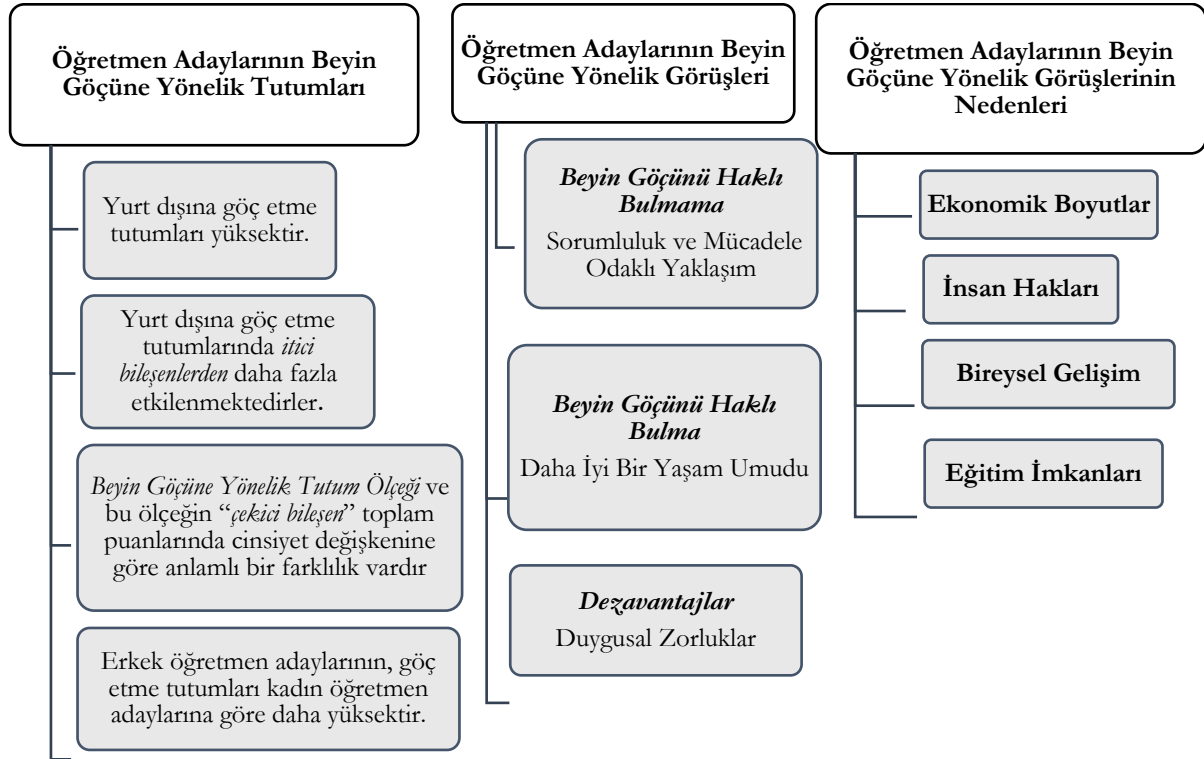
Öğretmen Adaylarının Beyin Göçüne Yönelik Tutumları

Yurt dışına göç etme tutumları yüksektir.

Yurt dışına göç etme tutumlarında *itici bileşenlerden* daha fazla etkilenmektedirler.

*Beyin Göçüne Yönelik Tutum Ölçeği* ve bu ölçeğin "*çekici bileşen*" toplam puanlarında cinsiyet değişkenine göre anlamlı bir farklılık vardır

Erkek öğretmen adaylarının, göç etme tutumları kadın öğretmen adaylarına göre daha yüksektir.

Öğretmen Adaylarının Beyin Göçüne Yönelik Görüşleri

*Beyin Göçünü Haklı Bulmama*
Sorumluluk ve Mücadele Odaklı Yaklaşım

*Beyin Göçünü Haklı Bulma*
Daha İyi Bir Yaşam Umudu

*Dezavantajlar*
Duygusal Zorluklar

Öğretmen Adaylarının Beyin Göçüne Yönelik Görüşlerinin Nedenleri

Ekonomik Boyutlar

İnsan Hakları

Bireysel Gelişim

Eğitim İmkanları